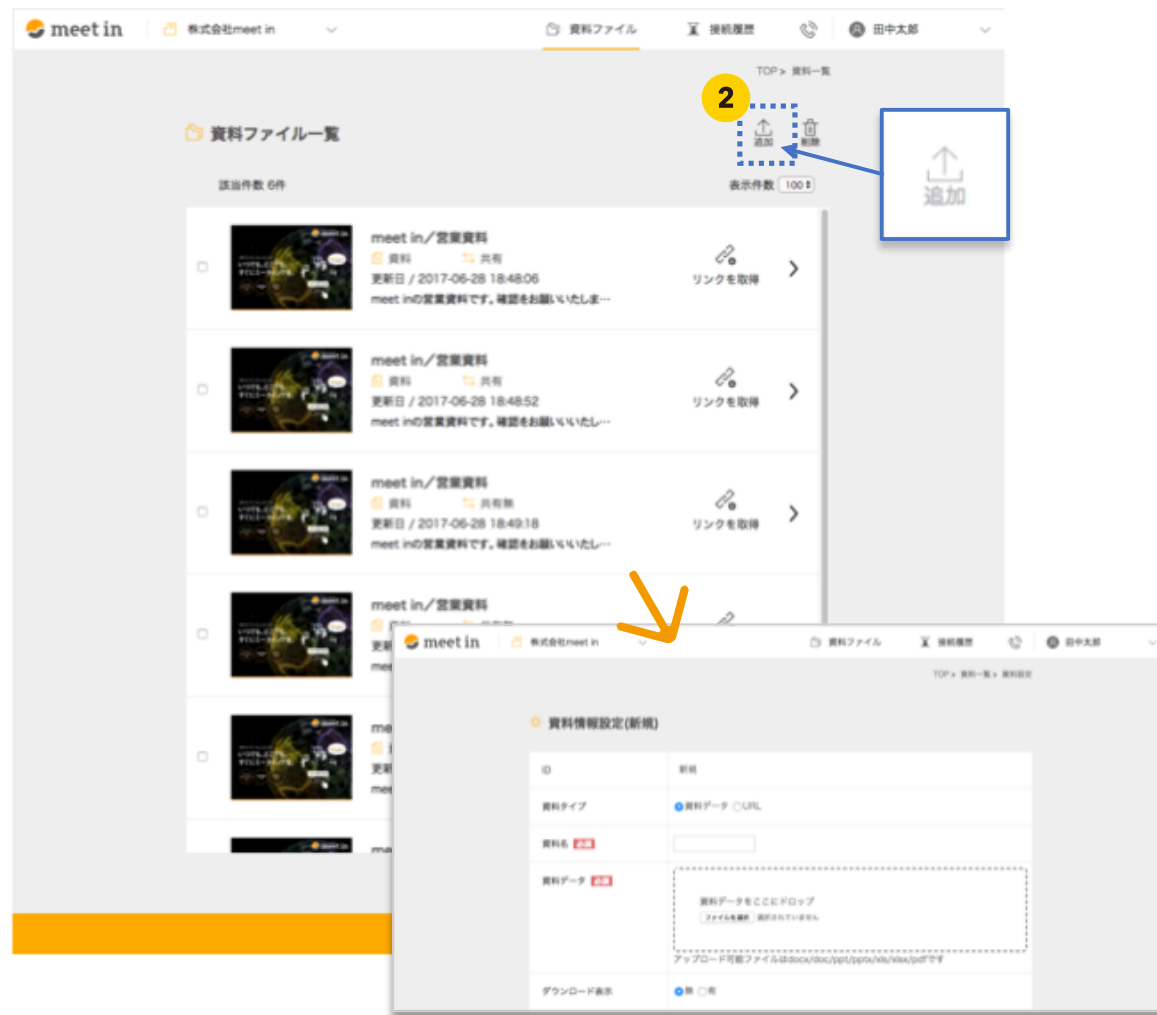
meet in
株式会社meet in
資料ファイル
接続履歴
田中太郎

TOP > 資料一覧

2

資料ファイル一覧

追加
削除

追加

該当件数 6件

表示件数 100

meet in/営業資料
資料
共有
更新日 / 2017-06-28 18:48:06
meet inの営業資料です。確認をお願いいたしま…
リンクを取得

meet in/営業資料
資料
共有
更新日 / 2017-06-28 18:48:52
meet inの営業資料です。確認をお願いいいたし…
リンクを取得

meet in/営業資料
資料
共有無
更新日 / 2017-06-28 18:49:18
meet inの営業資料です。確認をお願いいいたし…
リンクを取得

meet in/営業資料
資料
更新

me
更新
mee

me

meet in
株式会社meet in
資料ファイル
接続履歴
田中太郎

TOP > 資料一覧 > 資料設定

資料情報設定(新規)

| | |
|---|---|
| ID | 新規 |
| 資料タイプ | 資料データ URL |
| 資料名 必須 | |
| 資料データ 必須 | 資料データをここにドロップ ファイルを選択 選択されていません アップロード可能ファイルはdocx/doc/ppt/pptx/xls/xlsx/pdfです |
| ダウンロード表示 | 無 有 |